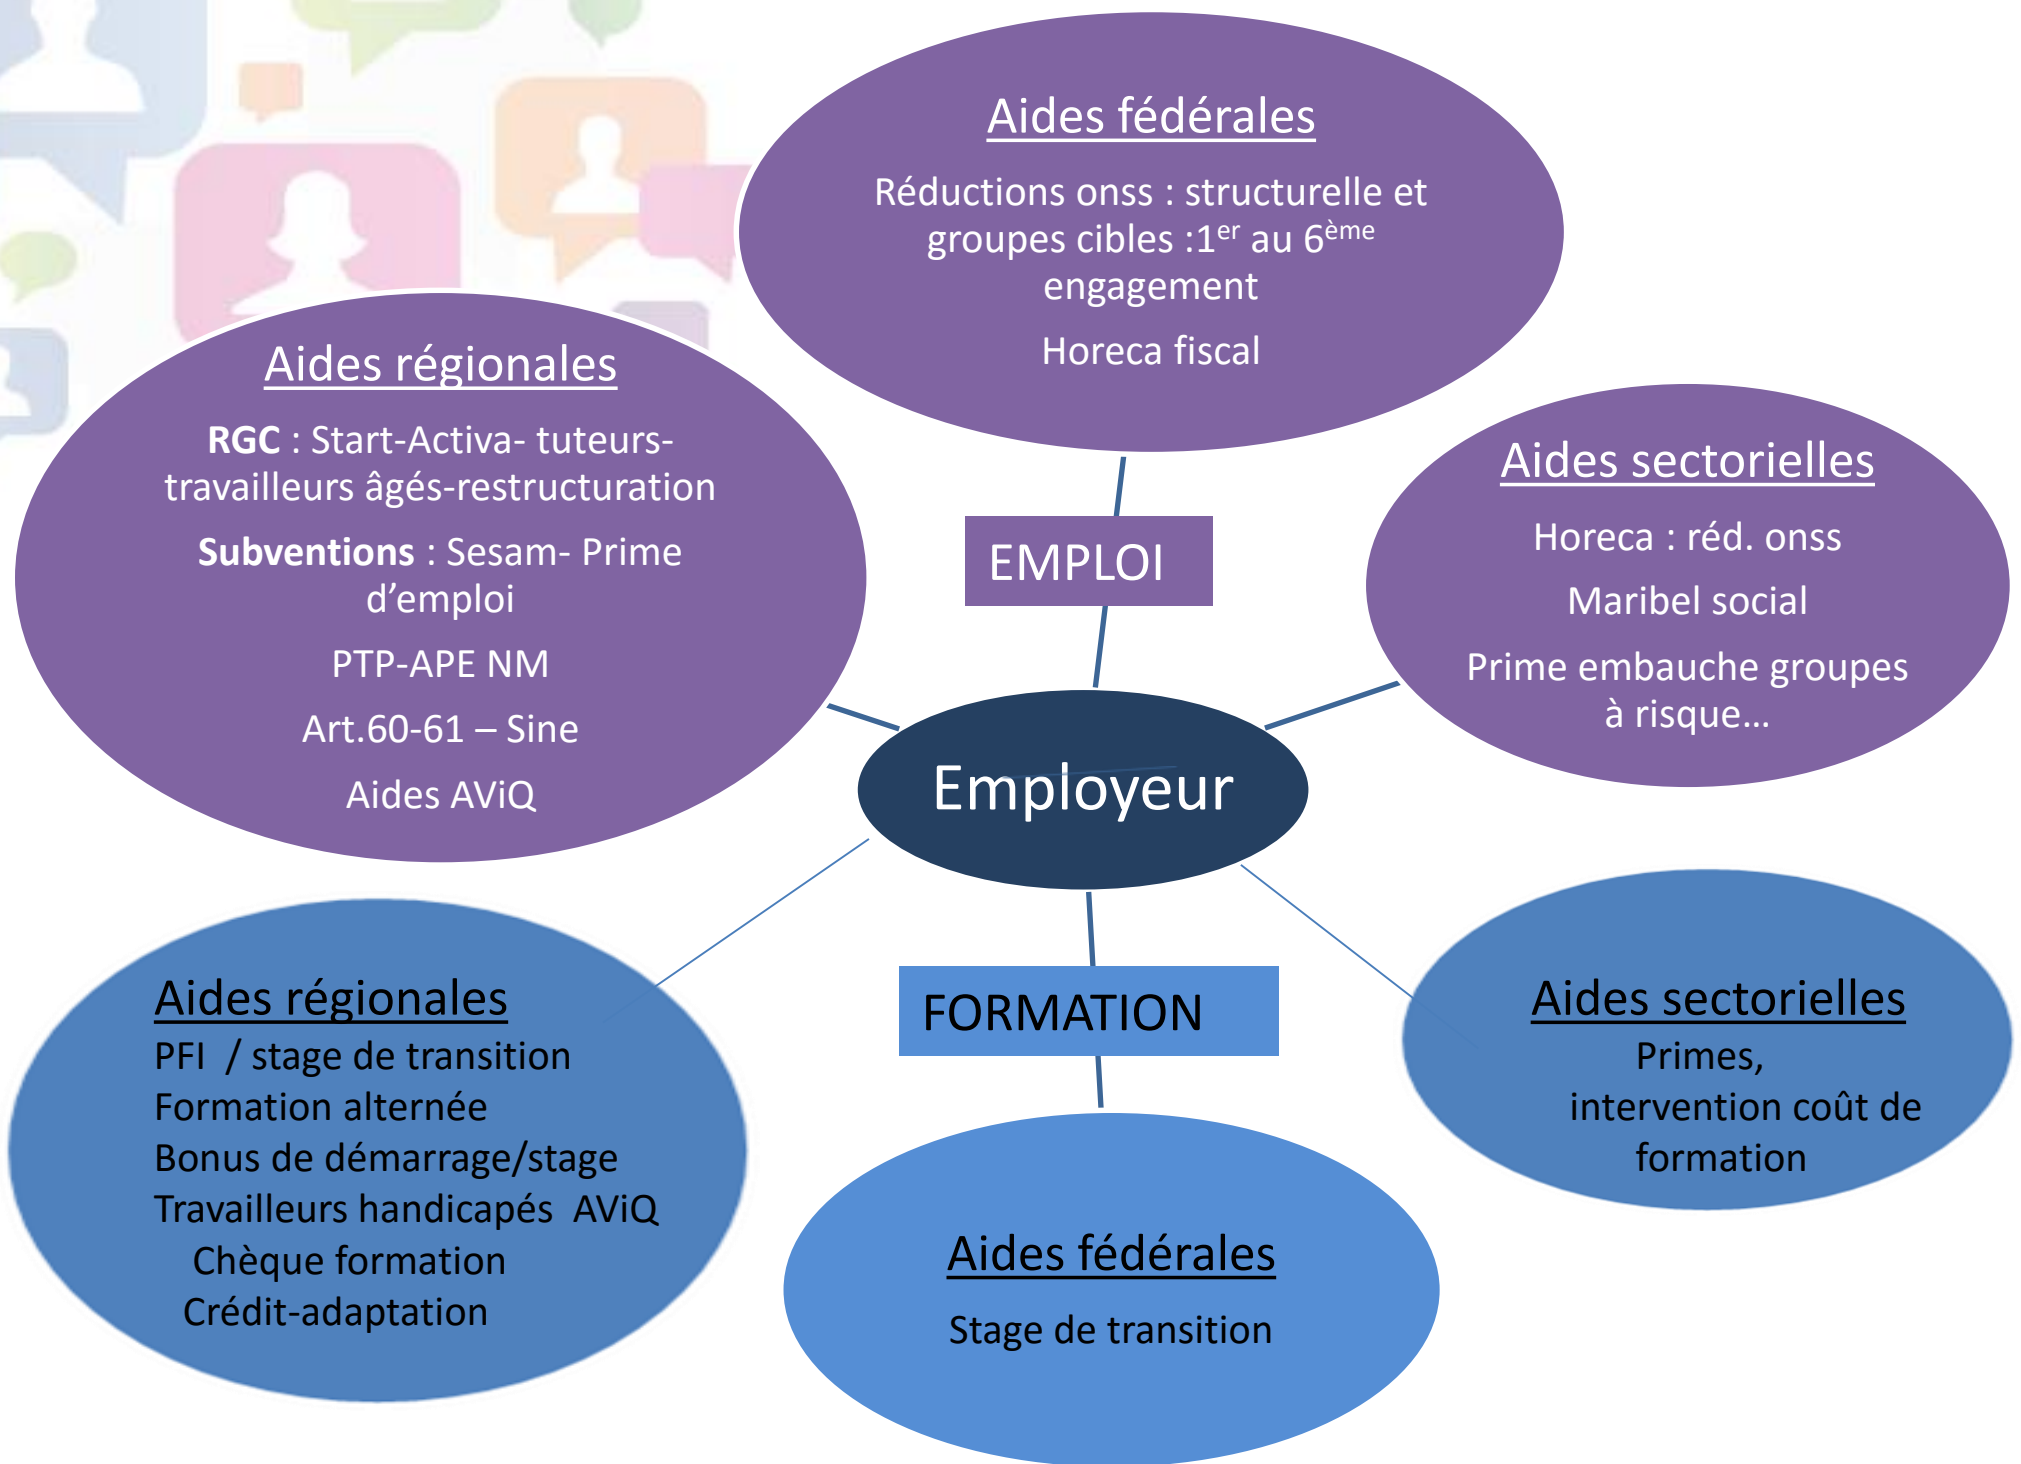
Aides fédérales

Réductions onss : structurelle et groupes cibles :1$^{er}$ au 6$^{ème}$ engagement

Horeca fiscal

Aides régionales

**RGC** : Start-Activa- tuteurs-travailleurs âgés-restructuration

**Subventions** : Sesam- Prime d'emploi

PTP-APE NM

Art.60-61 – Sine

Aides AViQ

EMPLOI

Aides sectorielles

Horeca : réd. onss

Maribel social

Prime embauche groupes à risque…

Employeur

Aides régionales

PFI / stage de transition
Formation alternée
Bonus de démarrage/stage
Travailleurs handicapés AViQ
Chèque formation
Crédit-adaptation

FORMATION

Aides sectorielles

Primes, intervention coût de formation

Aides fédérales

Stage de transition